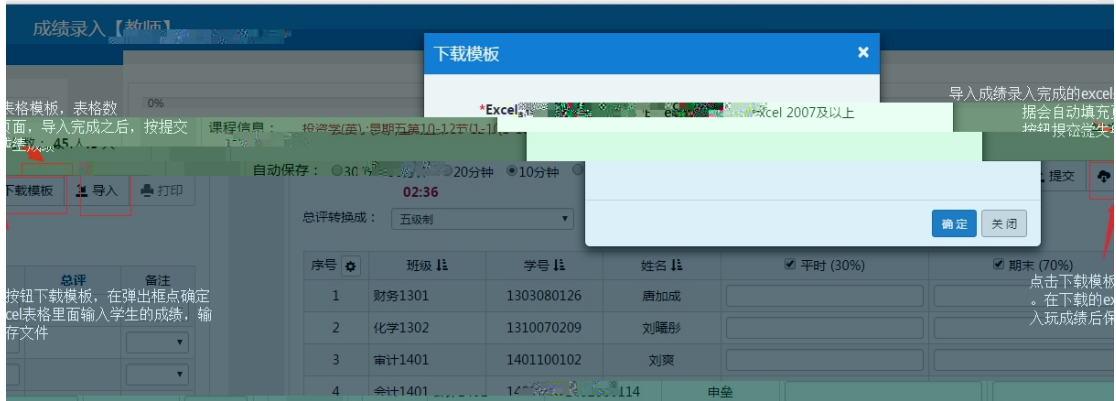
成绩录入【教师】

下载模板

*Excel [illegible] Excel 2007及以上

表格模板，表格数
页面，导入完成之后，按提交

0%

课程信息：

自动保存： 30 20分钟 10分钟

02:36

总评转换成： 五级制

下载模板 导入 打印

导入成绩录入完成的excel
据会自动填充
按钮提交

提交

确定 关闭

总评 备注

| 序号 | 班级 | 学号 | 姓名 | 平时 (30%) | 期末 (70%) |
|---|---|---|---|---|---|
| 1 | 财务1301 | 1303080126 | 唐加成 | | |
| 2 | 化学1302 | 1310070209 | 刘曦彤 | | |
| 3 | 审计1401 | 1401100102 | 刘爽 | | |
| 4 | 会计1401 | 14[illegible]114 | 申垒 | | |

按钮下载模板，在弹出框点确定
cel表格里面输入学生的成绩，输
存文件

点击下载模板
。在下载的ex
入玩成绩后保